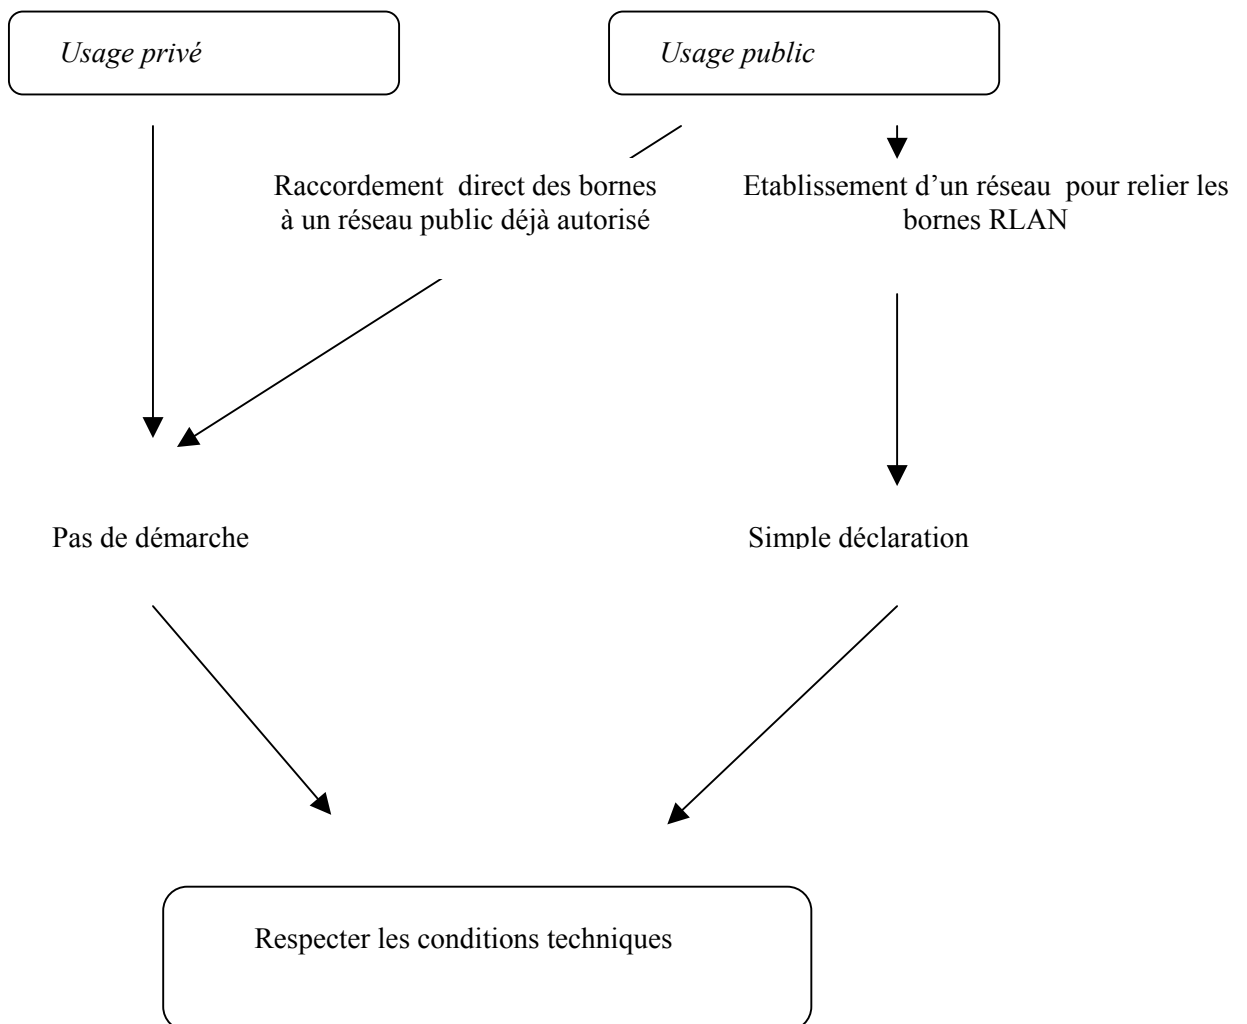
Usage privé

Usage public

Raccordement direct des bornes à un réseau public déjà autorisé

Etablissement d'un réseau pour relier les bornes RLAN

Pas de démarche

Simple déclaration

Respecter les conditions techniques